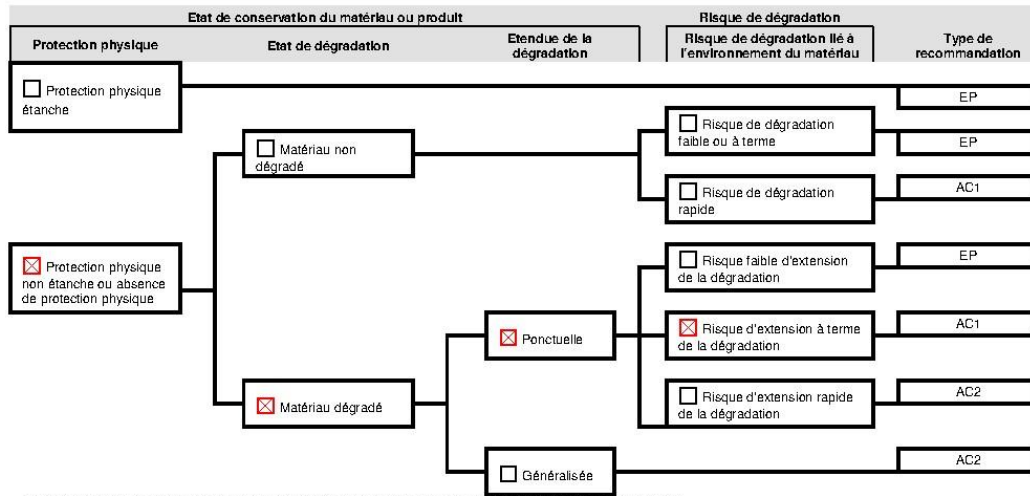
Etat de conservation du matériau ou produit

Risque de dégradation

Protection physique

Etat de dégradation

Etendue de la dégradation

Risque de dégradation lié à l'environnement du matériau

Type de recommandation

☐ Protection physique étanche

EP

☐ Matériau non dégradé

☐ Risque de dégradation faible ou à terme

EP

☐ Risque de dégradation rapide

AC1

☒ Protection physique non étanche ou absence de protection physique

☐ Risque faible d'extension de la dégradation

EP

☒ Ponctuelle

☒ Risque d'extension à terme de la dégradation

AC1

☒ Matériau dégradé

☐ Risque d'extension rapide de la dégradation

AC2

☐ Généralisée

AC2